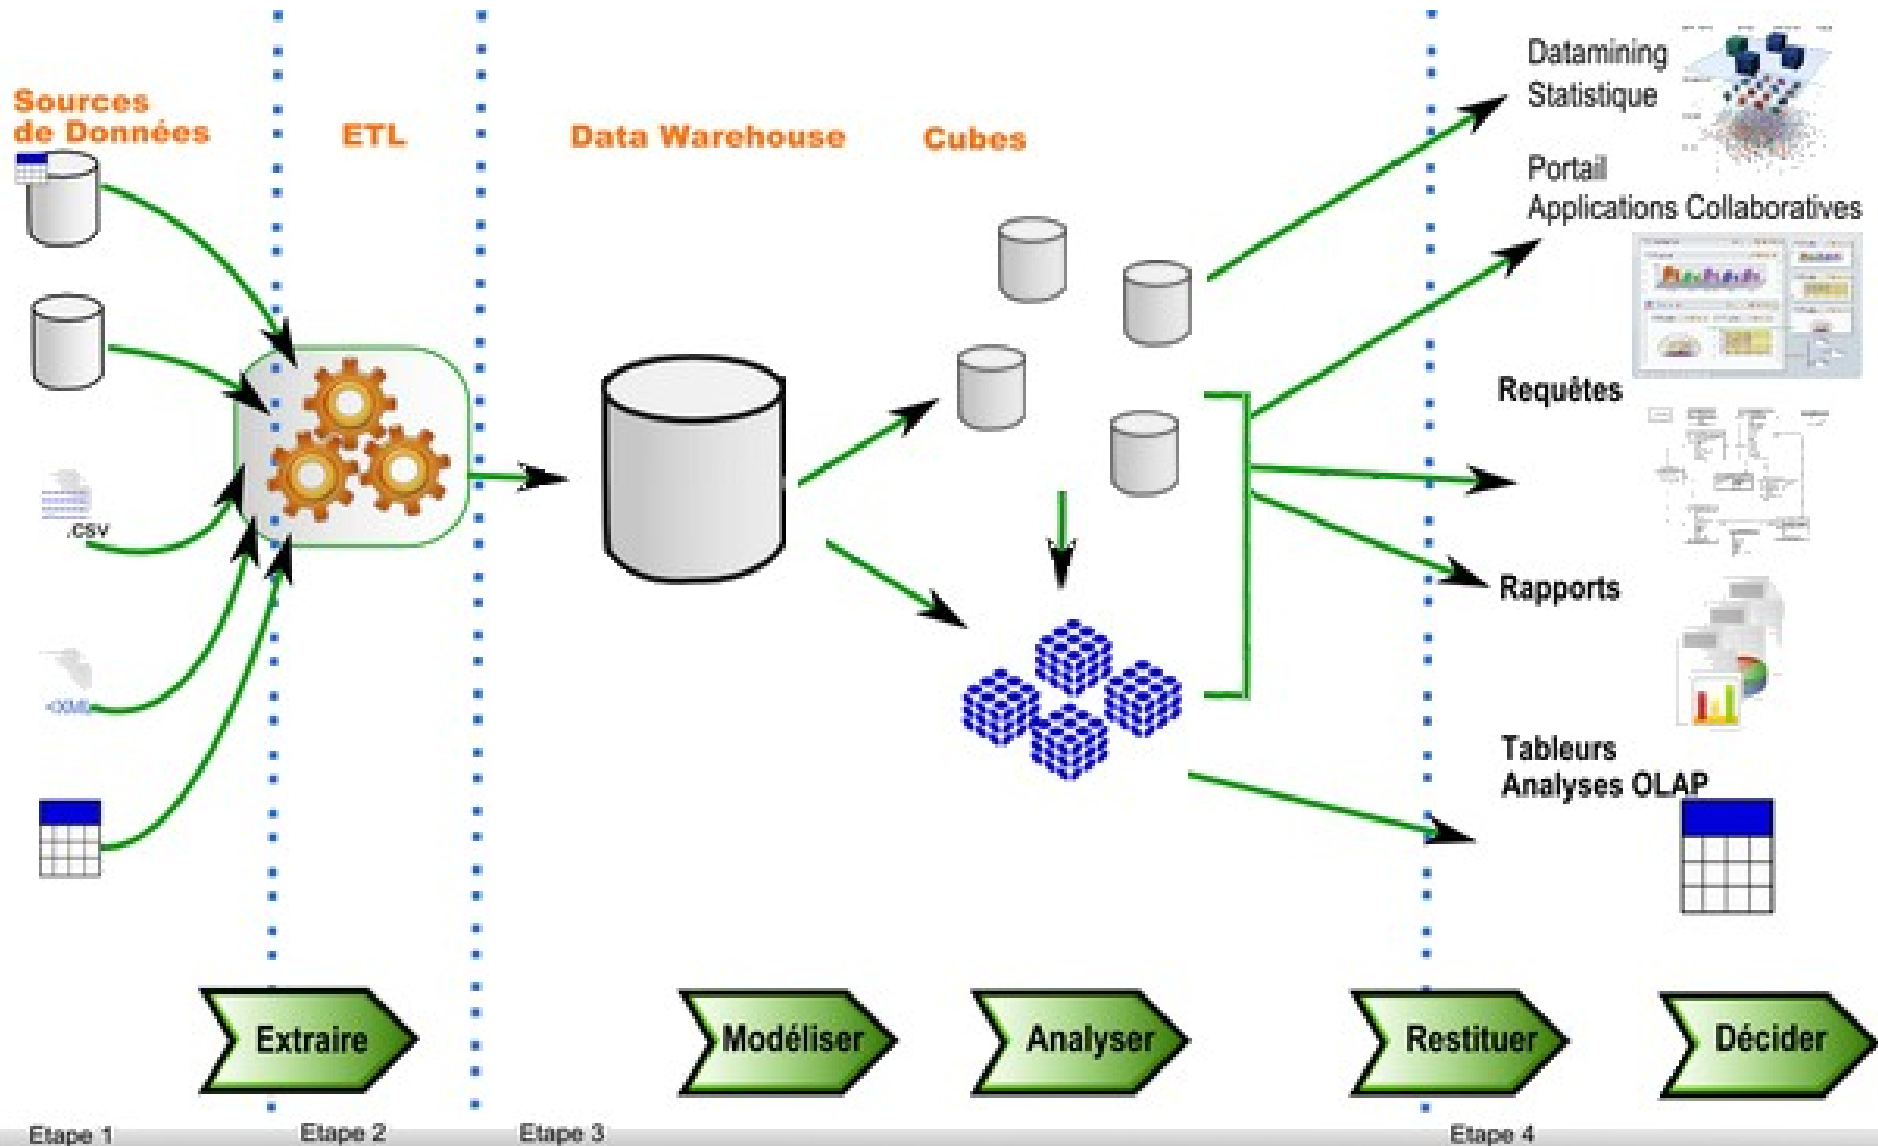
Sources de Données

ETL

Data Warehouse

Cubes

Datamining
Statistique

Portail
Applications Collaboratives

Requêtes

Rapports

Tableurs
Analyses OLAP

.csv

<XML>

Extraire

Modéliser

Analyser

Restituer

Décider

Etape 1

Etape 2

Etape 3

Etape 4